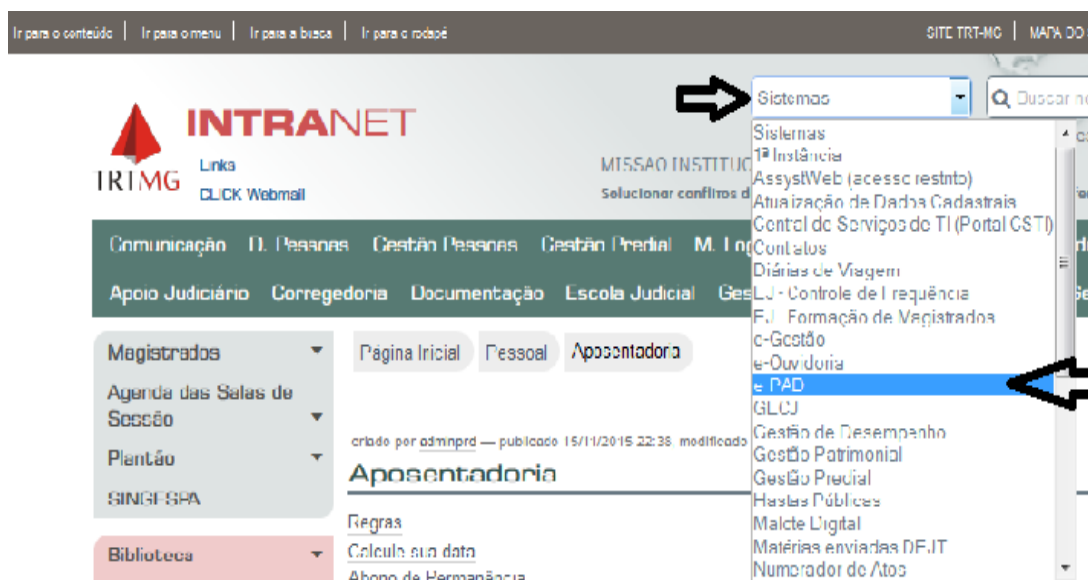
Ir para o conteúdo | Ir para o menu | Ir para a busca | Ir para o rodapé

SITE TRT-MG | MAPA DO

TRTMG INTRANET

Links
CLICK Webmail

MISSÃO INSTITUC
Solucionar conflitos d

Sistemas
Buscar no

Sistemas
1ª Instância
AssystWeb (acesso restrito)
Atualização de Dados Cadastrais
Control de Serviços de TI (Portal CSTI)
Contatos
Diárias de Viagem
EJ - Controle de Frequência
EJ - Formação de Magistrados
e-Gestão
e-Ouvidoria
e-PAD
GLCJ
Gestão de Desempenho
Gestão Patrimonial
Gestão Predial
Hastas Públicas
Malote Digital
Matérias enviadas DEJT
Numerador de Atos

Comunicação D. Pessoas Gestão Pessoas Gestão Predial M. Lo
Apoio Judiciário Corregedoria Documentação Escola Judicial Ges

Magistrados
Agenda das Salas de Sessão
Plantão
SINGESPA
Biblioteca

Página Inicial Pessoal Aposentadoria

criado por adminprd — publicado 15/11/2015 22:38, modificado

Aposentadoria

Regras
Calcule sua data
Abono de Permanência